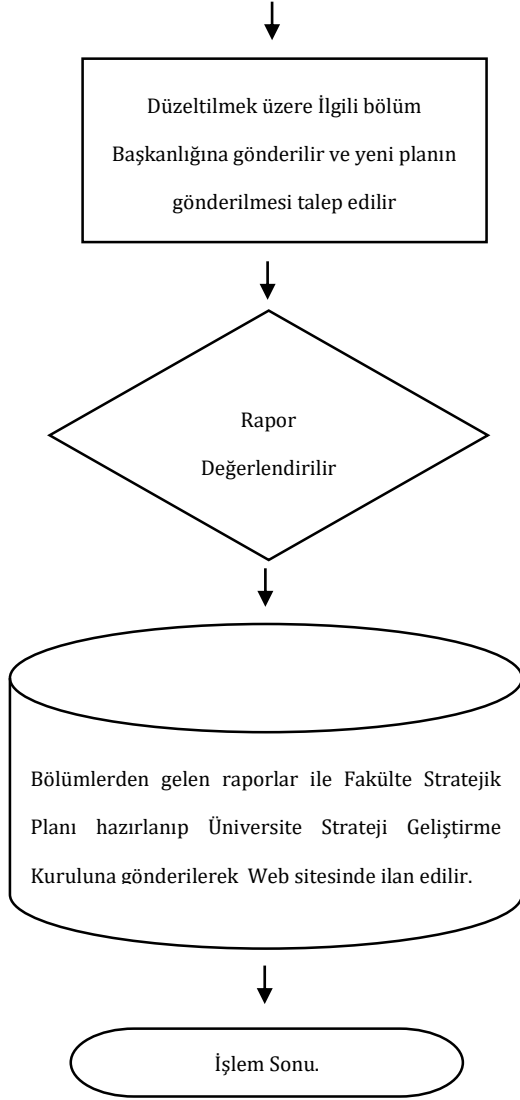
Düzeltilmek üzere İlgili bölüm Başkanlığına gönderilir ve yeni planın gönderilmesi talep edilir

Rapor Değerlendirilir

Bölümlerden gelen raporlar ile Fakülte Stratejik Planı hazırlanıp Üniversite Strateji Geliştirme Kuruluna gönderilerek Web sitesinde ilan edilir.

İşlem Sonu.